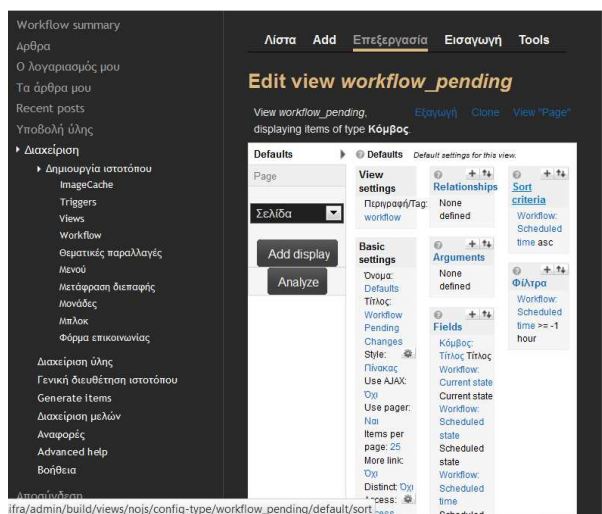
Workflow summary
Άρθρα
Ο λογαριασμός μου
Τα άρθρα μου
Recent posts
Υποβολή ύλης
Διαχείριση
Δημιουργία ιστοτόπου
ImageCache
Triggers
Views
Workflow
Θεματικές παραλλαγές
Μενού
Μετάφραση διεπαφής
Μονάδες
Μπλοκ
Φόρμα επικοινωνίας
Διαχείριση ύλης
Γενική διευθέτηση ιστοτόπου
Generate items
Διαχείριση μελών
Αναφορές
Advanced help
Βοήθεια
Αποσύνδεση

Λίστα Add Επεξεργασία Εισαγωγή Tools

Edit view workflow_pending

View workflow_pending, displaying items of type Κόμβος.

Εξαγωγή Clone View "Page"

Defaults
Page
Σελίδα
Add display
Analyze

Defaults Default settings for this view.

View settings
Περιγραφή/Tag: workflow

Basic settings
Όνομα: Defaults
Τίτλος: Workflow Pending Changes
Style: Πίνακας
Use AJAX: Όχι
Use pager: Ναι
Items per page: 25
More link: Όχι
Distinct: Όχι
Access:

Relationships
None defined

Arguments
None defined

Fields
Κόμβος: Τίτλος Τίτλος
Workflow: Current state Current state
Workflow: Scheduled state Scheduled state
Workflow: Scheduled time

Sort criteria
Workflow: Scheduled time asc

Φίλτρα
Workflow: Scheduled time >= -1 hour

ifra/admin/build/views/nojs/config-type/workflow_pending/default/sort